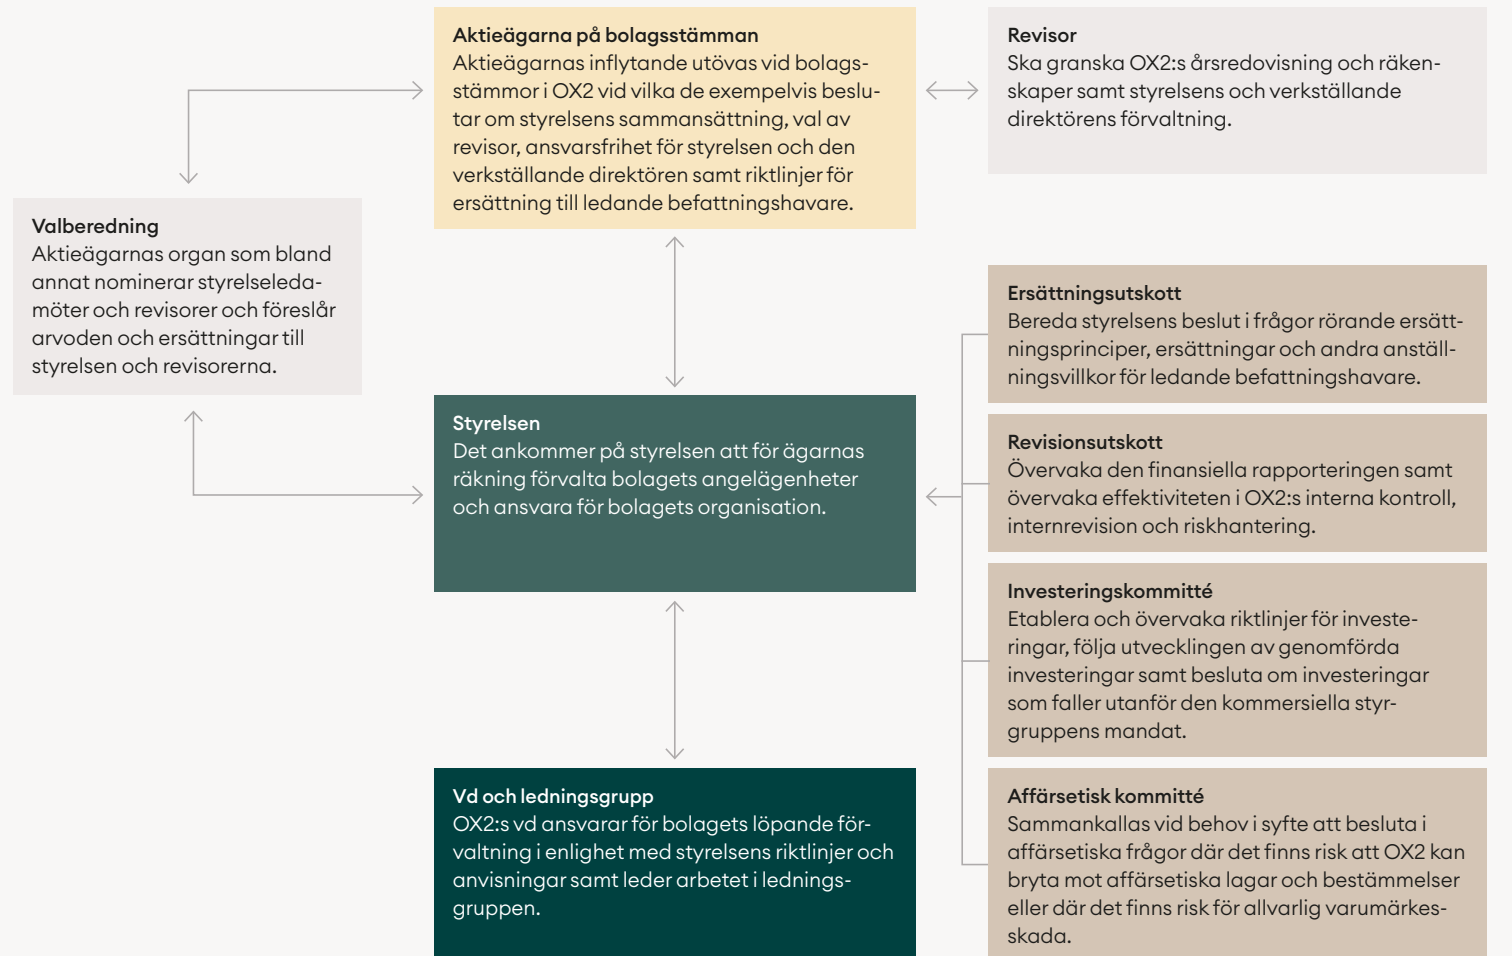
Aktieägarna på bolagsstämman
Aktieägarnas inflytande utövas vid bolagsstämmor i OX2 vid vilka de exempelvis beslutar om styrelsens sammansättning, val av revisor, ansvarsfrihet för styrelsen och den verkställande direktören samt riktlinjer för ersättning till ledande befattningshavare.

Revisor
Ska granska OX2:s årsredovisning och räkenskaper samt styrelsens och verkställande direktörens förvaltning.

Valberedning
Aktieägarnas organ som bland annat nominerar styrelseledamöter och revisorer och föreslår arvoden och ersättningar till styrelsen och revisorerna.

Styrelsen
Det ankommer på styrelsen att för ägarnas räkning förvalta bolagets angelägenheter och ansvara för bolagets organisation.

Ersättningsutskott
Bereda styrelsens beslut i frågor rörande ersättningsprinciper, ersättningar och andra anställningsvillkor för ledande befattningshavare.

Revisionsutskott
Övervaka den finansiella rapporteringen samt övervaka effektiviteten i OX2:s interna kontroll, internrevision och riskhantering.

Investeringskommitté
Etablera och övervaka riktlinjer för investeringar, följa utvecklingen av genomförda investeringar samt besluta om investeringar som faller utanför den kommersiella styrgruppens mandat.

Vd och ledningsgrupp
OX2:s vd ansvarar för bolagets löpande förvaltning i enlighet med styrelsens riktlinjer och anvisningar samt leder arbetet i ledningsgruppen.

Affärsetisk kommitté
Sammankallas vid behov i syfte att besluta i affärsetiska frågor där det finns risk att OX2 kan bryta mot affärsetiska lagar och bestämmelser eller där det finns risk för allvarlig varumärkesskada.